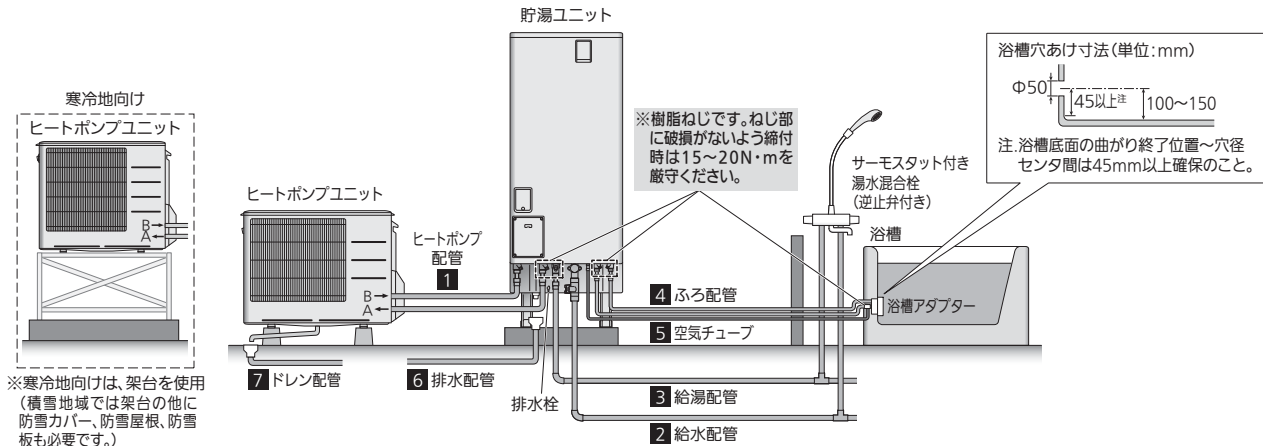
貯湯ユニット

寒冷地向け

ヒートポンプユニット

B
A

※寒冷地向けは、架台を使用（積雪地域では架台の他に防雪カバー、防雪屋根、防雪板も必要です。）

ヒートポンプユニット

B
A

ヒートポンプ配管

1

※樹脂ねじです。ねじ部に破損がないよう締付時は15～20N･mを厳守ください。

サーモスタット付き湯水混合栓（逆止弁付き）

浴槽穴あけ寸法（単位：mm）

Φ50

45以上注

100～150

注.浴槽底面の曲がり終了位置～穴径センタ間は45mm以上確保のこと。

浴槽

4 ふろ配管

浴槽アダプター

5 空気チューブ

7 ドレン配管

6 排水配管

排水栓

3 給湯配管

2 給水配管